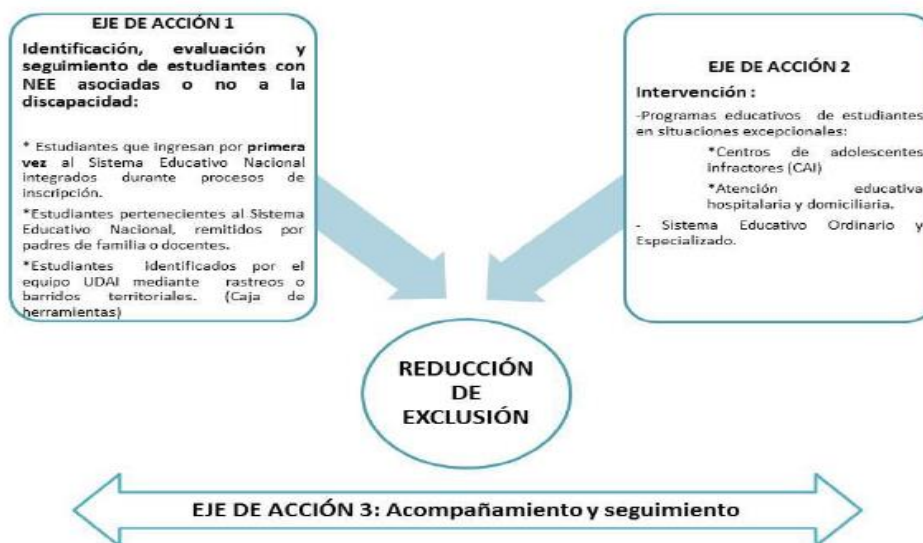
EJE DE ACCIÓN 1

Identificación, evaluación y seguimiento de estudiantes con NEE asociadas o no a la discapacidad:

* Estudiantes que ingresan por primera vez al Sistema Educativo Nacional integrados durante procesos de inscripción.

*Estudiantes pertenecientes al Sistema Educativo Nacional, remitidos por padres de familia o docentes.

*Estudiantes identificados por el equipo UDAI mediante rastreos o barridos territoriales. (Caja de herramientas)

EJE DE ACCIÓN 2

Intervención :

-Programas educativos de estudiantes en situaciones excepcionales:

*Centros de adolescentes infractores (CAI)

*Atención educativa hospitalaria y domiciliaria.

- Sistema Educativo Ordinario y Especializado.

REDUCCIÓN DE EXCLUSIÓN

EJE DE ACCIÓN 3: Acompañamiento y seguimiento